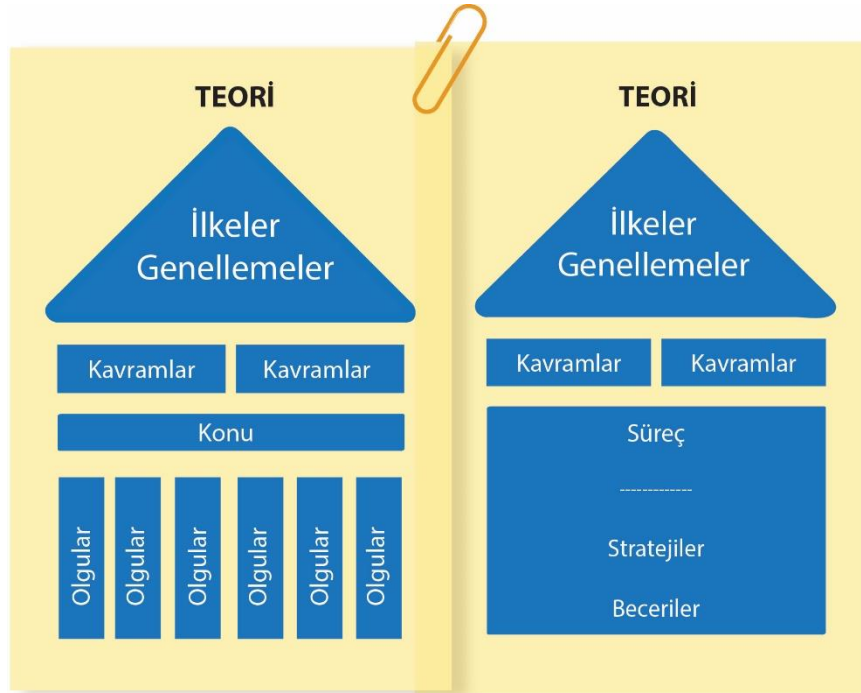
TEORİ

İlkeler
Genellemeler

Kavramlar

Kavramlar

Konu

Olgular

Olgular

Olgular

Olgular

Olgular

Olgular

TEORİ

İlkeler
Genellemeler

Kavramlar

Kavramlar

Süreç

-------------

Stratejiler

Beceriler